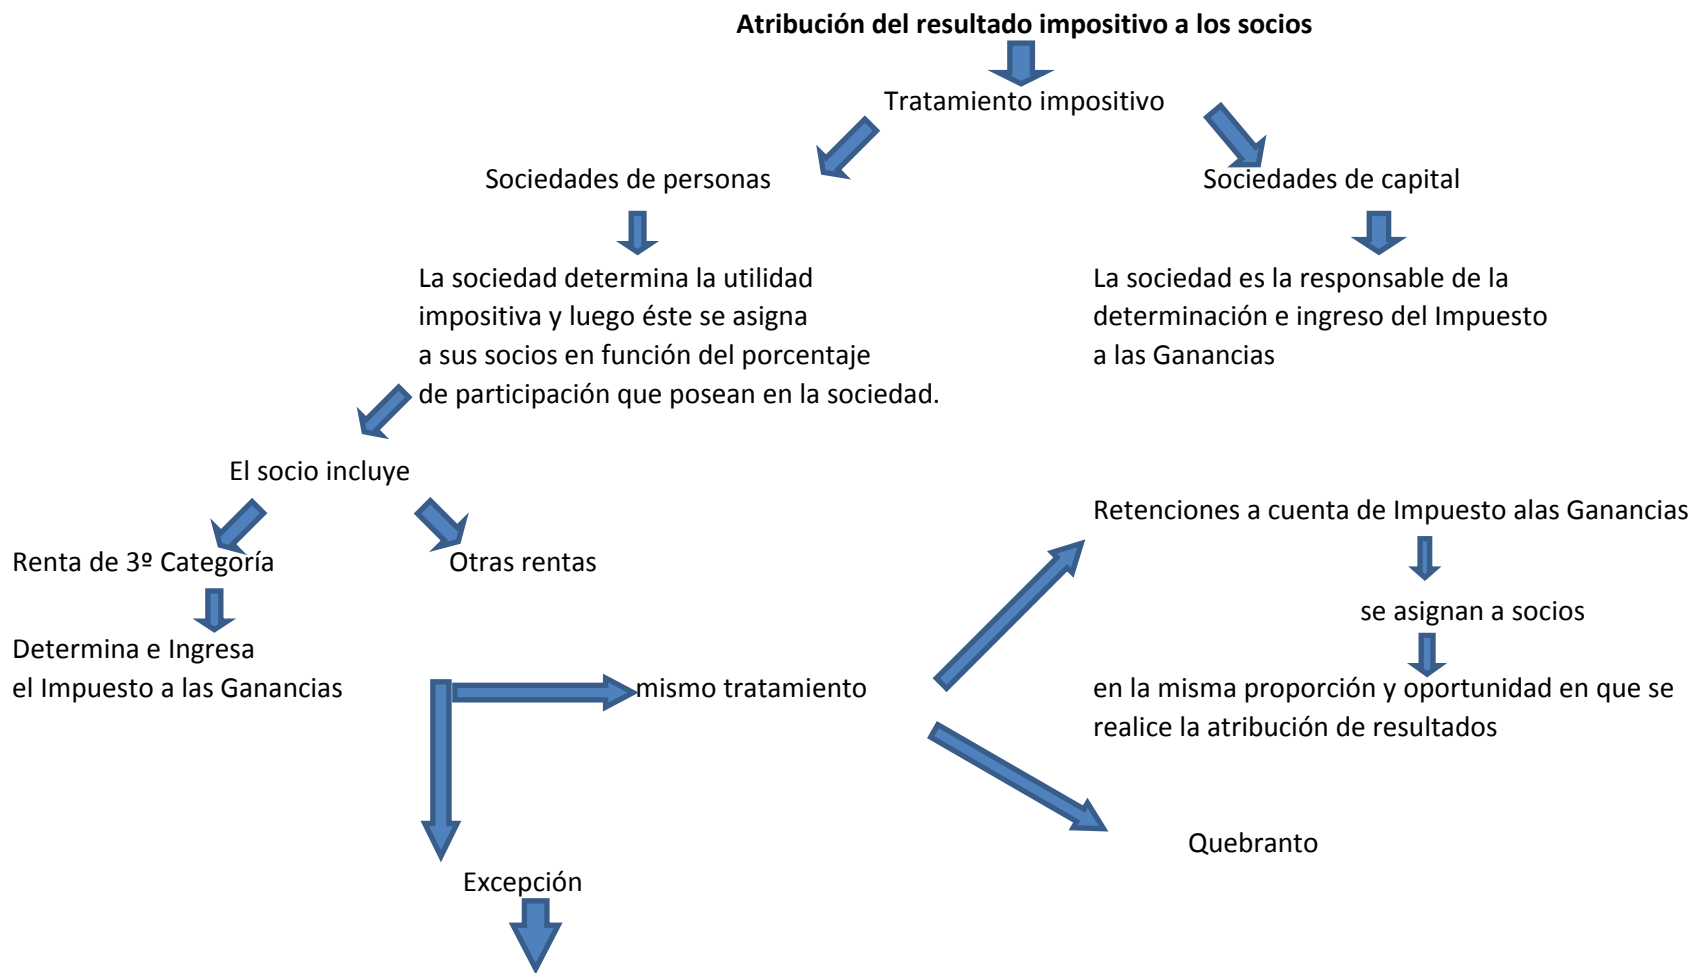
**Atribución del resultado impositivo a los socios**

Tratamiento impositivo

Sociedades de personas

La sociedad determina la utilidad impositiva y luego éste se asigna a sus socios en función del porcentaje de participación que posean en la sociedad.

El socio incluye

Renta de 3º Categoría

Determina e Ingresa el Impuesto a las Ganancias

Otras rentas

mismo tratamiento

Excepción

Sociedades de capital

La sociedad es la responsable de la determinación e ingreso del Impuesto a las Ganancias

Retenciones a cuenta de Impuesto alas Ganancias

se asignan a socios

en la misma proporción y oportunidad en que se realice la atribución de resultados

Quebranto